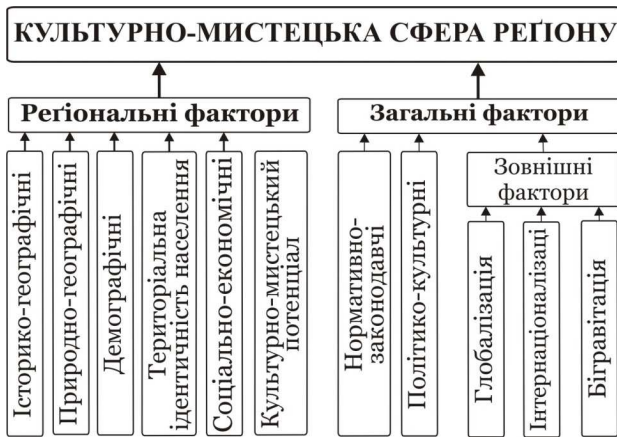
КУЛЬТУРНО-МИСТЕЦЬКА СФЕРА РЕҐІОНУ

Реґіональні фактори

Історико-географічні

Природно-географічні

Демографічні

Територіальна ідентичність населення

Соціально-економічні

Культурно-мистецький потенціал

Загальні фактори

Нормативно-законодавчі

Політико-культурні

Зовнішні фактори

Глобалізація

Інтернаціоналізації

Біґравітація